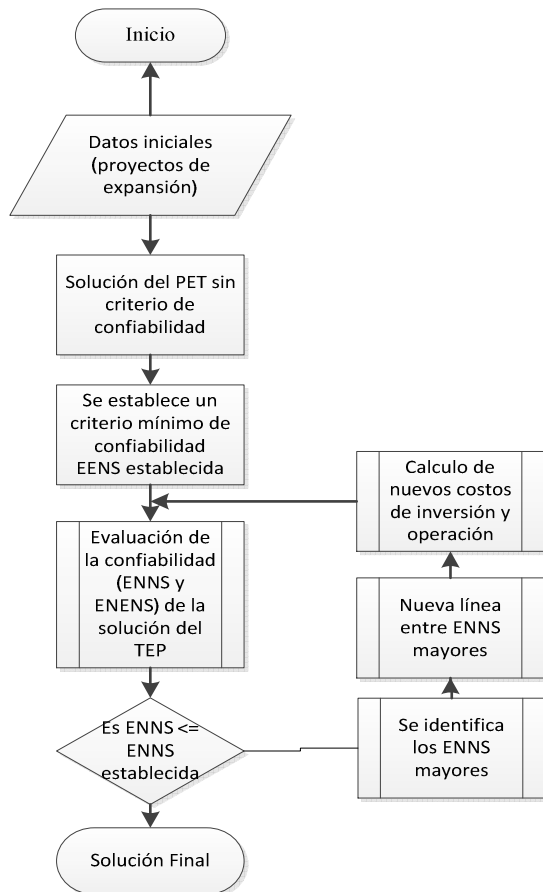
Inicio

Datos iniciales (proyectos de expansión)

Solución del PET sin criterio de confiabilidad

Se establece un criterio mínimo de confiabilidad EENS establecida

Evaluación de la confiabilidad (ENNS y ENENS) de la solución del TEP

Es ENNS <= ENNS establecida

Solución Final

Calculo de nuevos costos de inversión y operación

Nueva línea entre ENNS mayores

Se identifica los ENNS mayores